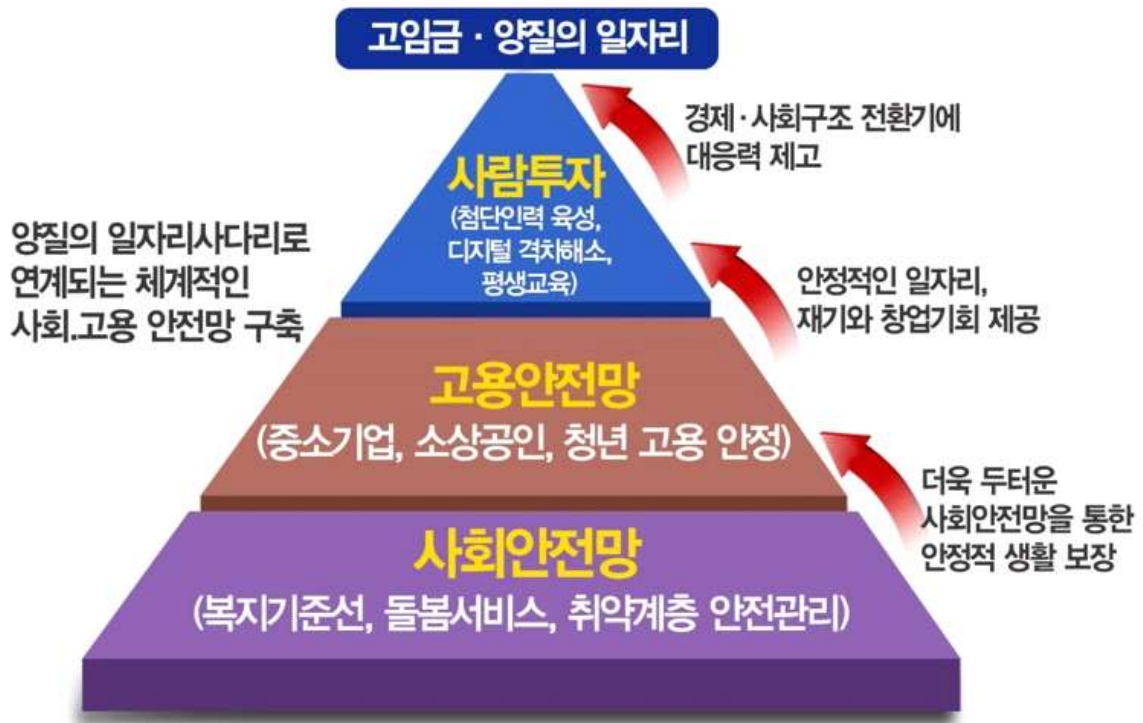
고임금 · 양질의 일자리

양질의 일자리사다리로 연계되는 체계적인 사회.고용 안전망 구축

사람투자
(첨단인력 육성, 디지털 격차해소, 평생교육)

경제 · 사회구조 전환기에 대응력 제고

안정적인 일자리, 재기와 창업기회 제공

고용안전망
(중소기업, 소상공인, 청년 고용 안정)

더욱 두터운 사회안전망을 통한 안정적 생활 보장

사회안전망
(복지기준선, 돌봄서비스, 취약계층 안전관리)